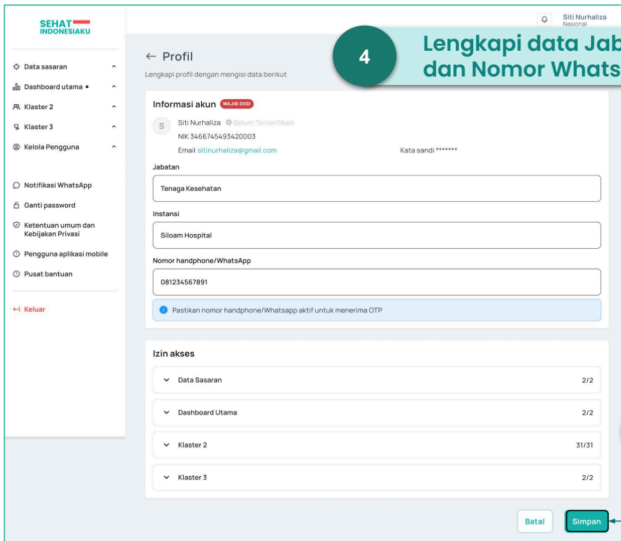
SEHAT INDONESIAKU

Data sasaran
Dashboard utama •
Klaster 2
Klaster 3
Kelola Pengguna

Notifikasi WhatsApp
Ganti password
Ketentuan umum dan Kebijakan Privasi
Pengguna aplikasi mobile
Pusat bantuan

Keluar

Siti Nurhaliza
Nasional

← Profil
Lengkapi profil dengan mengisi data berikut

4
Lengkapi data Jab
dan Nomor Whats

Informasi akun WAJIB DIISI
S
Siti Nurhaliza Belum Terverifikasi
NIK 3466745493420003
Email sitinurhaliza@gmail.com
Kata sandi *******

Jabatan
Tenaga Kesehatan

Instansi
Siloam Hospital

Nomor handphone/WhatsApp
081234567891

Pastikan nomor handphone/Whatsapp aktif untuk menerima OTP

Izin akses
| Data Sasaran | 2/2 |
|---|---|
| Dashboard Utama | 2/2 |
| Klaster 2 | 31/31 |
| Klaster 3 | 2/2 |

Batal
Simpan